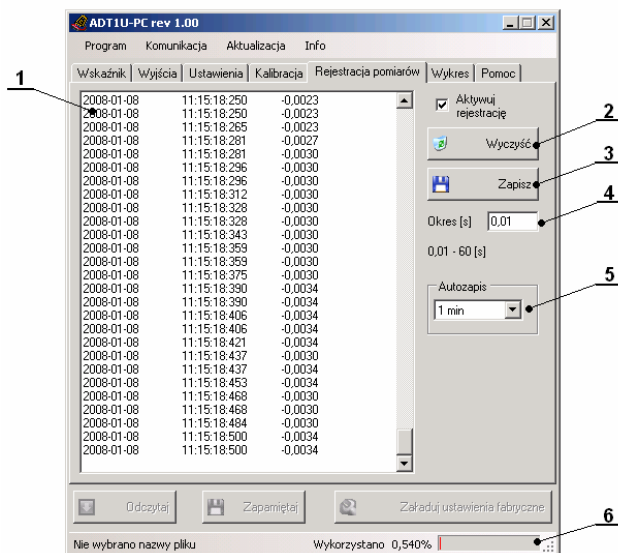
ADT1U-PC rev 1.00

Program Komunikacja Aktualizacja Info

Wskaźnik | Wyjścia | Ustawienia | Kalibracja | Rejestracja pomiarów | Wykres | Pomoc

| | | |
|---|---|---|
| 2008-01-08 | 11:15:18:250 | -0,0023 |
| 2008-01-08 | 11:15:18:250 | -0,0023 |
| 2008-01-08 | 11:15:18:265 | -0,0023 |
| 2008-01-08 | 11:15:18:281 | -0,0027 |
| 2008-01-08 | 11:15:18:281 | -0,0030 |
| 2008-01-08 | 11:15:18:296 | -0,0030 |
| 2008-01-08 | 11:15:18:296 | -0,0030 |
| 2008-01-08 | 11:15:18:312 | -0,0030 |
| 2008-01-08 | 11:15:18:328 | -0,0030 |
| 2008-01-08 | 11:15:18:328 | -0,0030 |
| 2008-01-08 | 11:15:18:343 | -0,0030 |
| 2008-01-08 | 11:15:18:359 | -0,0030 |
| 2008-01-08 | 11:15:18:359 | -0,0030 |
| 2008-01-08 | 11:15:18:375 | -0,0030 |
| 2008-01-08 | 11:15:18:390 | -0,0034 |
| 2008-01-08 | 11:15:18:390 | -0,0034 |
| 2008-01-08 | 11:15:18:406 | -0,0034 |
| 2008-01-08 | 11:15:18:406 | -0,0034 |
| 2008-01-08 | 11:15:18:421 | -0,0030 |
| 2008-01-08 | 11:15:18:437 | -0,0030 |
| 2008-01-08 | 11:15:18:437 | -0,0034 |
| 2008-01-08 | 11:15:18:453 | -0,0034 |
| 2008-01-08 | 11:15:18:468 | -0,0030 |
| 2008-01-08 | 11:15:18:468 | -0,0030 |
| 2008-01-08 | 11:15:18:484 | -0,0030 |
| 2008-01-08 | 11:15:18:500 | -0,0034 |
| 2008-01-08 | 11:15:18:500 | -0,0034 |

Aktywuj rejestrację

Wyczyść

Zapisz

Okres [s] 0,01

0,01 - 60 [s]

Autozapis
1 min

Odczytaj Zapamiętaj Załaduj ustawienia fabryczne

Nie wybrano nazwy pliku Wykorzystano 0,540%

1 2 3 4 5 6